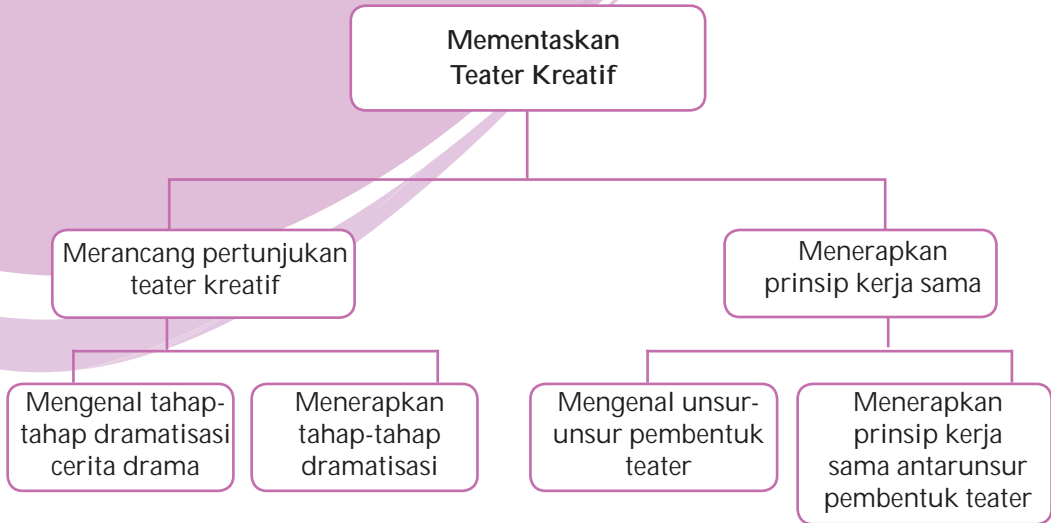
Mementaskan Teater Kreatif

Merancang pertunjukan teater kreatif

Menerapkan prinsip kerja sama

Mengenal tahap-tahap dramatisasi cerita drama

Menerapkan tahap-tahap dramatisasi

Mengenal unsur-unsur pembentuk teater

Menerapkan prinsip kerja sama antarunsur pembentuk teater